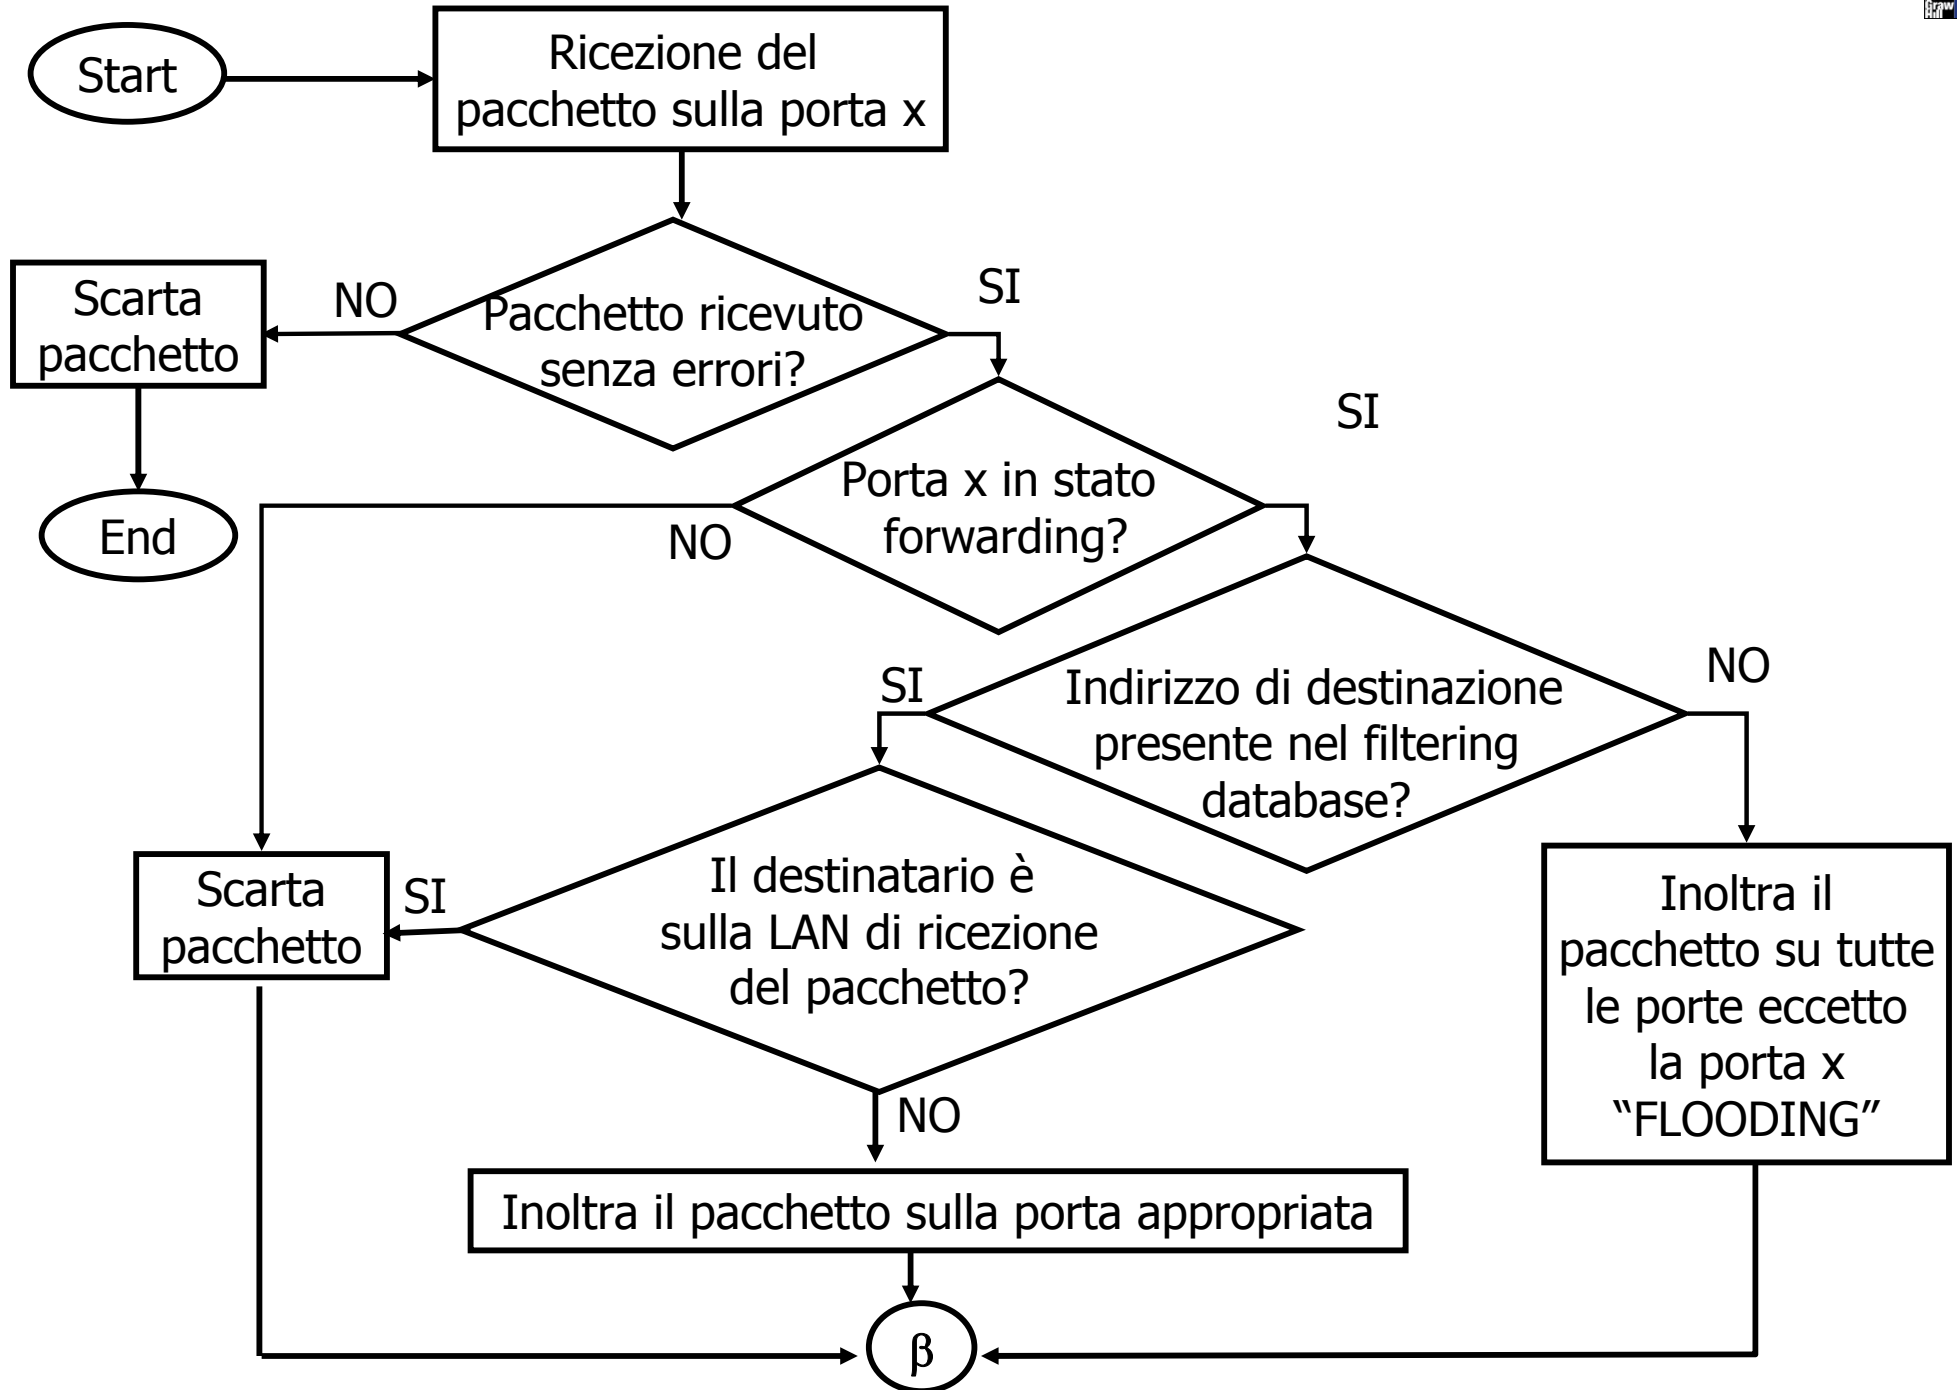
Start

Ricezione del pacchetto sulla porta x

Scarta pacchetto

NO

Pacchetto ricevuto senza errori?

SI

End

SI

Porta x in stato forwarding?

NO

SI

Indirizzo di destinazione presente nel filtering database?

NO

Scarta pacchetto

SI

Il destinatario è sulla LAN di ricezione del pacchetto?

Inoltra il pacchetto su tutte le porte eccetto la porta x “FLOODING”

NO

Inoltra il pacchetto sulla porta appropriata

β